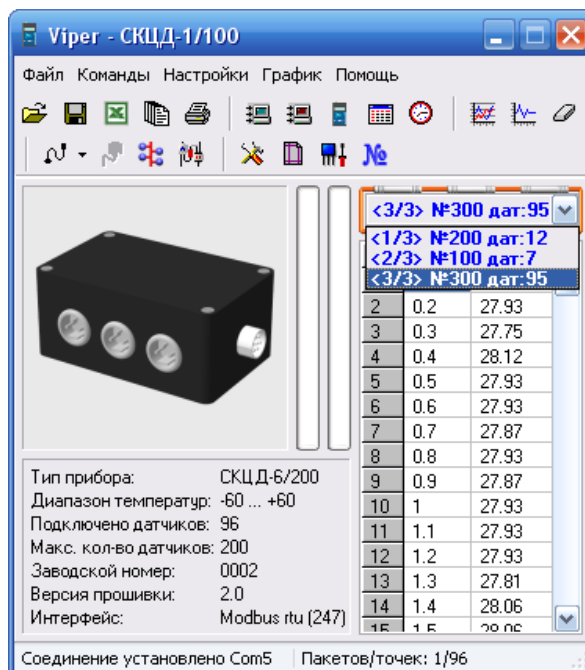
Viper - СКЦД-1/100

Файл Команды Настройки График Помощь

№

<3/3> №300 дат:95
<1/3> №200 дат:12
<2/3> №100 дат:7
<3/3> №300 дат:95

| 2 | 0.2 | 27.93 |
|---|---|---|
| 3 | 0.3 | 27.75 |
| 4 | 0.4 | 28.12 |
| 5 | 0.5 | 27.93 |
| 6 | 0.6 | 27.93 |
| 7 | 0.7 | 27.87 |
| 8 | 0.8 | 27.93 |
| 9 | 0.9 | 27.87 |
| 10 | 1 | 27.93 |
| 11 | 1.1 | 27.93 |
| 12 | 1.2 | 27.93 |
| 13 | 1.3 | 27.81 |
| 14 | 1.4 | 28.06 |
| 15 | 1.5 | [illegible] |

Тип прибора: СКЦД-6/200
Диапазон температур: -60 ... +60
Подключено датчиков: 96
Макс. кол-во датчиков: 200
Заводской номер: 0002
Версия прошивки: 2.0
Интерфейс: Modbus rtu (247)

Соединение установлено Com5 | Пакетов/точек: 1/96